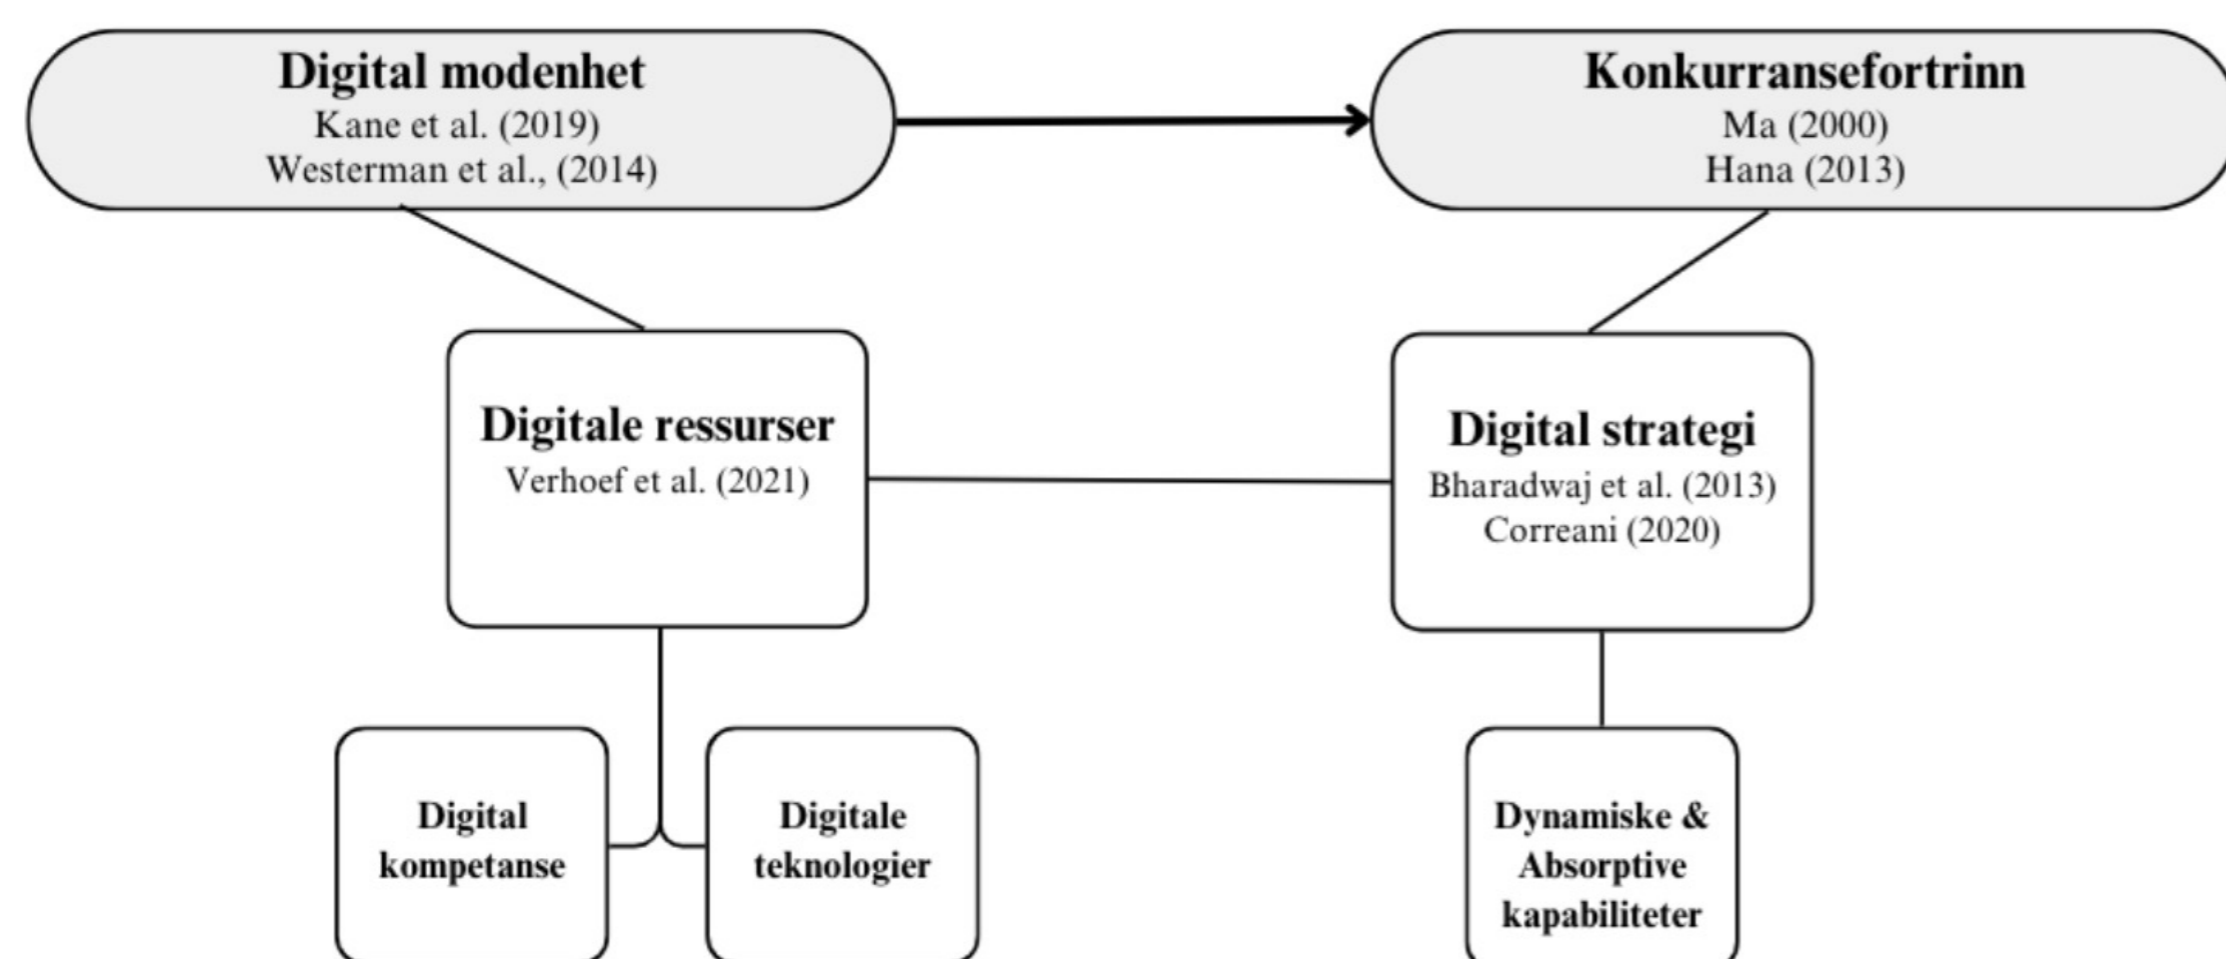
Digital modenhet
Kane et al. (2019)
Westerman et al., (2014)

Konkurransefortrinn
Ma (2000)
Hana (2013)

Digitale ressurser
Verhoef et al. (2021)

Digital strategi
Bharadwaj et al. (2013)
Correani (2020)

Digital kompetanse

Digitale teknologier

Dynamiske & Absorptive kapabiliteter